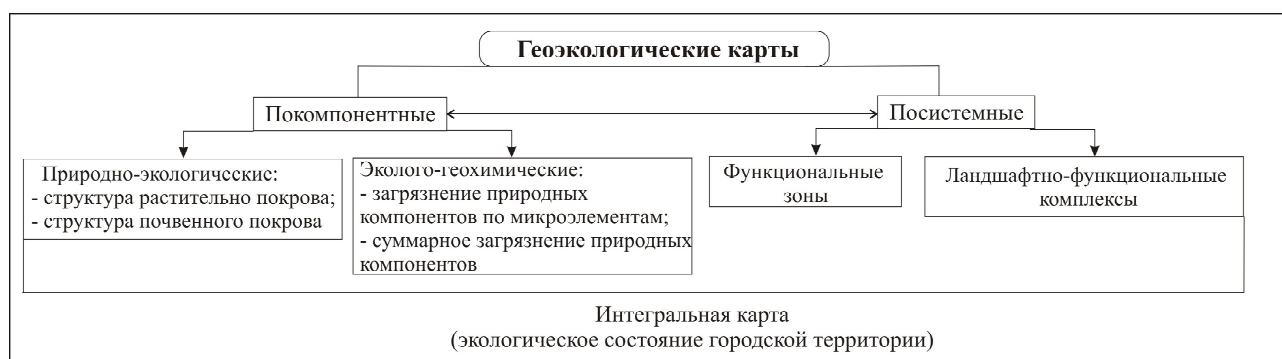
Геоэкологические карты

Покомпонентные

Посистемные

Природно-экологические:
- структура растительно покрова;
- структура почвенного покрова

Эколого-геохимические:
- загрязнение природных компонентов по микроэлементам;
- суммарное загрязнение природных компонентов

Функциональные зоны

Ландшафтно-функциональные комплексы

Интегральная карта
(экологическое состояние городской территории)